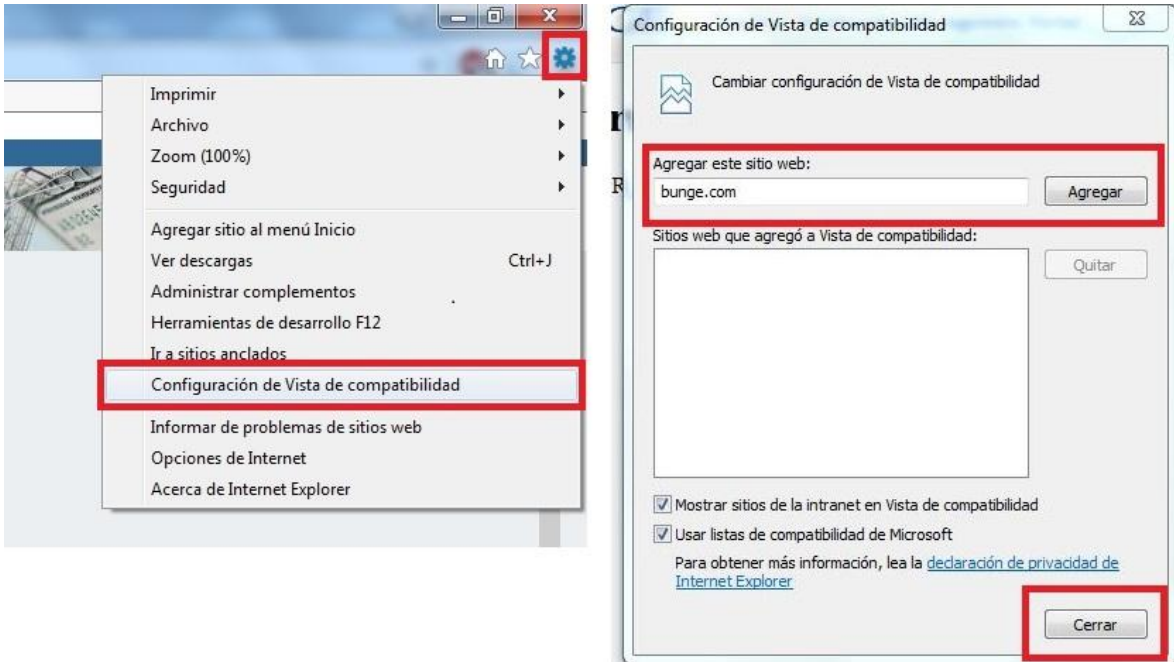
Imprimir
Archivo
Zoom (100%)
Seguridad
Agregar sitio al menú Inicio
Ver descargas Ctrl+J
Administrar complementos
Herramientas de desarrollo F12
Ir a sitios anclados
Configuración de Vista de compatibilidad
Informar de problemas de sitios web
Opciones de Internet
Acerca de Internet Explorer

Configuración de Vista de compatibilidad

Cambiar configuración de Vista de compatibilidad

Agregar este sitio web:
bunge.com
Agregar
Sitios web que agregó a Vista de compatibilidad:
Quitar
Mostrar sitios de la intranet en Vista de compatibilidad
Usar listas de compatibilidad de Microsoft
Para obtener más información, lea la declaración de privacidad de Internet Explorer
Cerrar